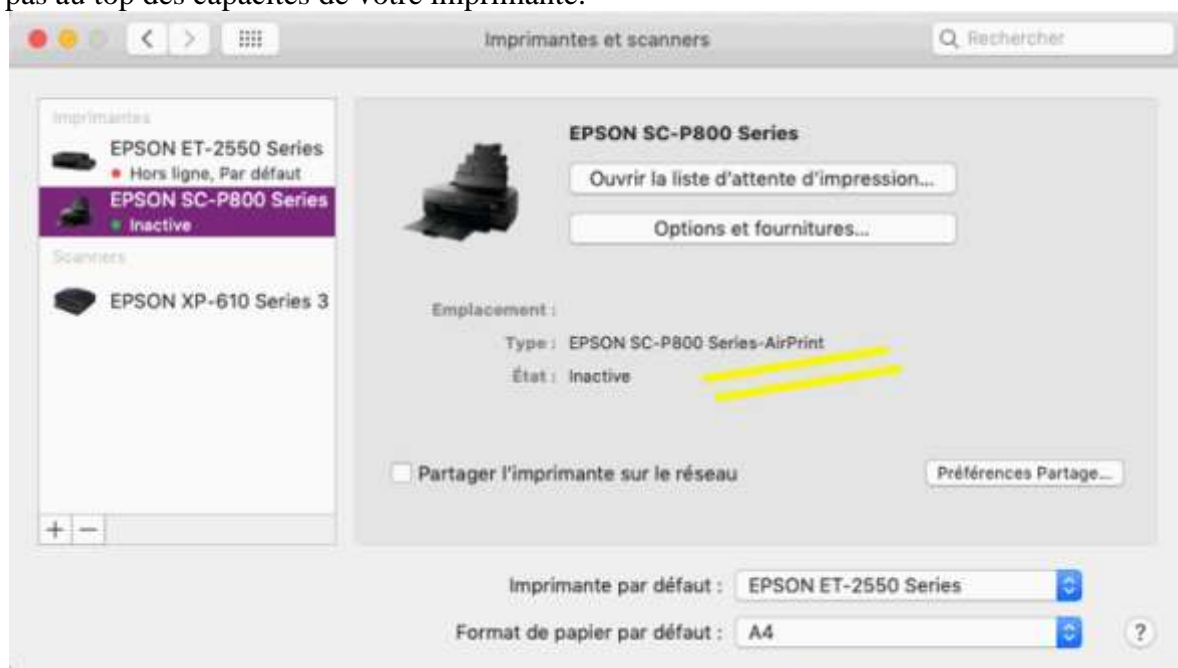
pas au top des capacités de votre imprimante.

Imprimantes et scanners

Rechercher

Imprimantes

EPSON ET-2550 Series
Hors ligne, Par défaut

EPSON SC-P800 Series
Inactive

Scanners

EPSON XP-610 Series 3

+ −

EPSON SC-P800 Series

Ouvrir la liste d'attente d'impression...

Options et fournitures...

Emplacement :

Type : EPSON SC-P800 Series-AirPrint

État : Inactive

Partager l'imprimante sur le réseau

Préférences Partage...

Imprimante par défaut : EPSON ET-2550 Series

Format de papier par défaut : A4

?